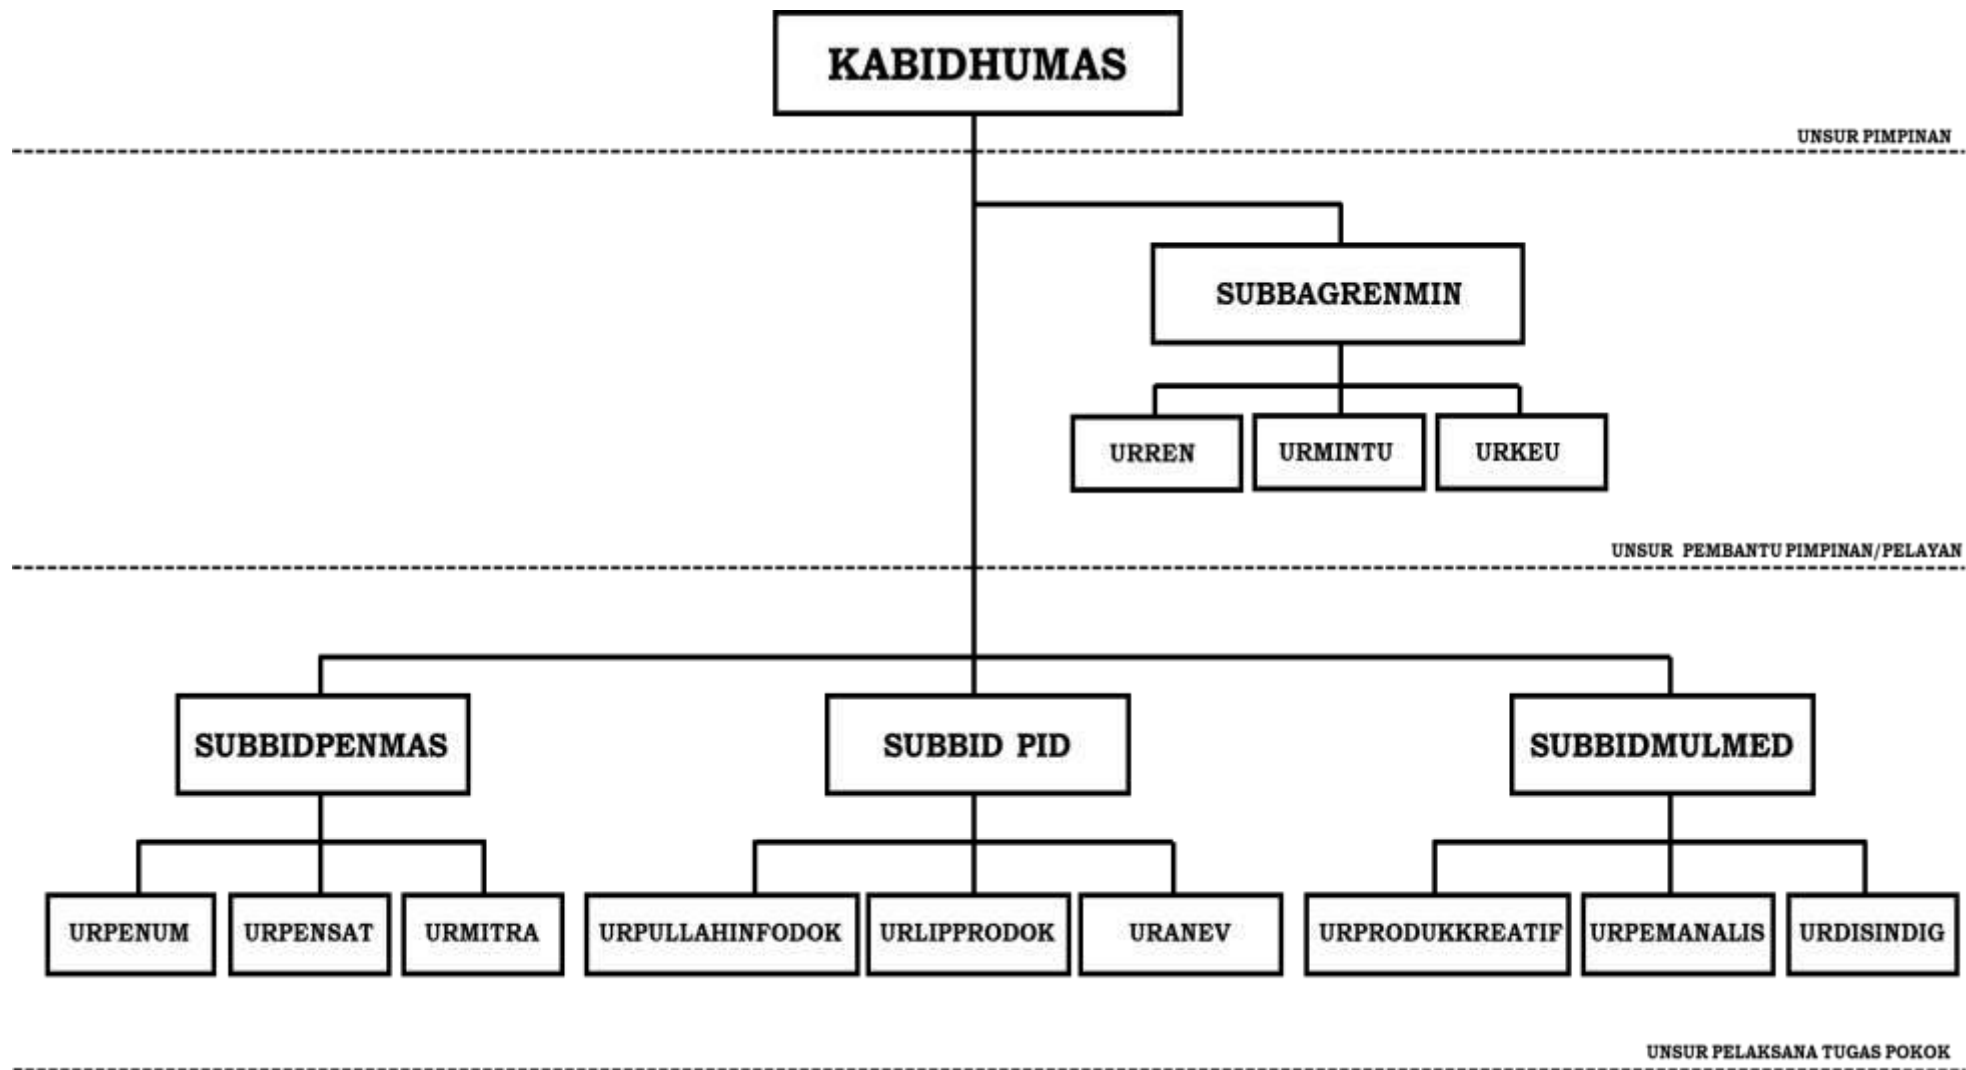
KABIDHUMAS

UNSUR PIMPINAN

SUBBAGRENMIN

URREN

URMINTU

URKEU

UNSUR PEMBANTU PIMPINAN/PELAYAN

SUBBIDPENMAS

SUBBID PID

SUBBIDMULMED

URPENUM

URPENSAT

URMITRA

URPULLAHINFODOK

URLIPPRODOK

URANEV

URPRODUKKREATIF

URPEMANALIS

URDISINDIG

UNSUR PELAKSANA TUGAS POKOK